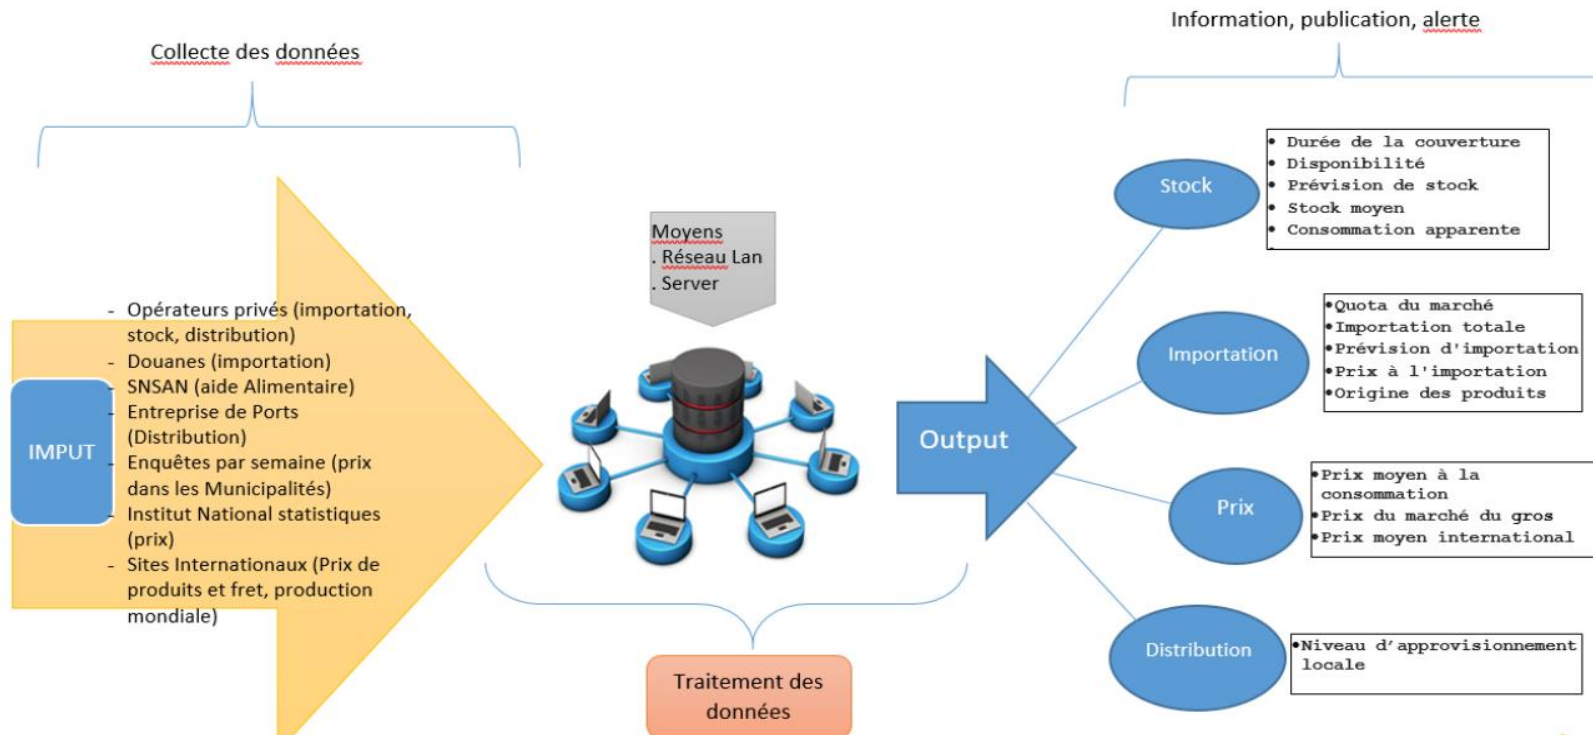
Collecte des données

Information, publication, alerte

IMPUT

- Opérateurs privés (importation, stock, distribution)
- Douanes (importation)
- SNSAN (aide Alimentaire)
- Entreprise de Ports (Distribution)
- Enquêtes par semaine (prix dans les Municipalités)
- Institut National statistiques (prix)
- Sites Internationaux (Prix de produits et fret, production mondiale)

Moyens
. Réseau Lan
. Server

Traitement des données

Output

Stock
• Durée de la couverture
• Disponibilité
• Prévision de stock
• Stock moyen
• Consommation apparente

Importation
•Quota du marché
•Importation totale
•Prévision d'importation
•Prix à l'importation
•Origine des produits

Prix
•Prix moyen à la consommation
•Prix du marché du gros
•Prix moyen international

Distribution
•Niveau d'approvisionnement locale